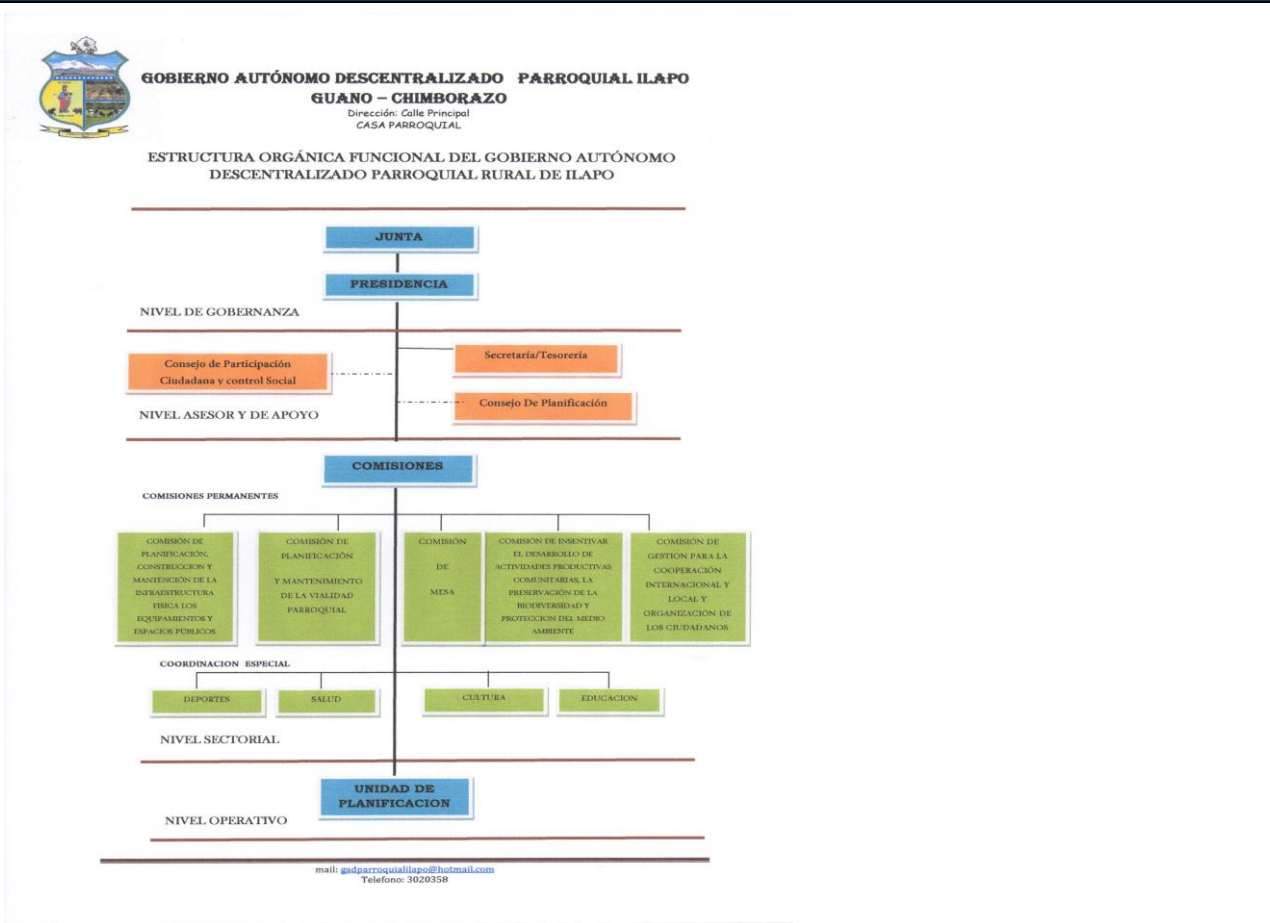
GOBIERNO AUTÓNOMO DESCENTRALIZADO PARROQUIAL ILAPO
GUANO – CHIMBORAZO
Dirección: Calle Principal
CASA PARROQUIAL

ESTRUCTURA ORGÁNICA FUNCIONAL DEL GOBIERNO AUTÓNOMO DESCENTRALIZADO PARROQUIAL RURAL DE ILAPO

JUNTA

PRESIDENCIA

NIVEL DE GOBERNANZA

Consejo de Participación Ciudadana y control Social

Secretaría/Tesorería

Consejo De Planificación

NIVEL ASESOR Y DE APOYO

COMISIONES

COMISIONES PERMANENTES

COMISIÓN DE PLANIFICACIÓN, CONSTRUCCION Y MANTENCIÓN DE LA INFRAESTRUCTURA FISICA LOS EQUIPAMIENTOS Y ESPACIOS PÚBLICOS

COMISIÓN DE PLANIFICACIÓN Y MANTENIMIENTO DE LA VIALIDAD PARROQUIAL

COMISIÓN DE MESA

COMISIÓN DE ENSENTIVAR EL DESARROLLO DE ACTIVIDADES PRODUCTIVAS COMUNITARIAS, LA PRESERVACIÓN DE LA BIODIVERSIDAD Y PROTECCION DEL MEDIO AMBIENTE

COMISIÓN DE GESTION PARA LA COOPERACIÓN INTERNACIONAL Y LOCAL Y ORGANIZACIÓN DE LOS CIUDADANOS

COORDINACION ESPECIAL

DEPORTES

SALUD

CULTURA

EDUCACION

NIVEL SECTORIAL

UNIDAD DE PLANIFICACION

NIVEL OPERATIVO

mail: gadparroquialilapo@hotmail.com
Telefono: 3020358